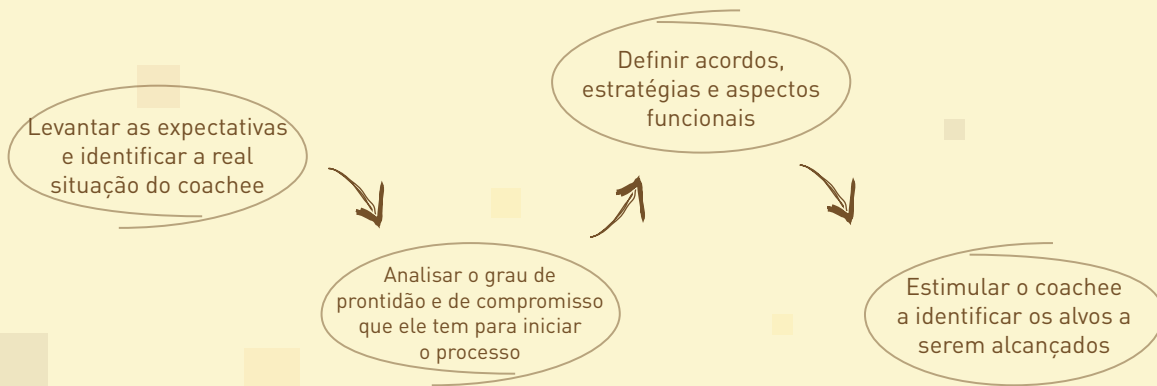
Levantar as expectativas e identificar a real situação do coachee

Analisar o grau de prontidão e de compromisso que ele tem para iniciar o processo

Definir acordos, estratégias e aspectos funcionais

Estimular o coachee a identificar os alvos a serem alcançados